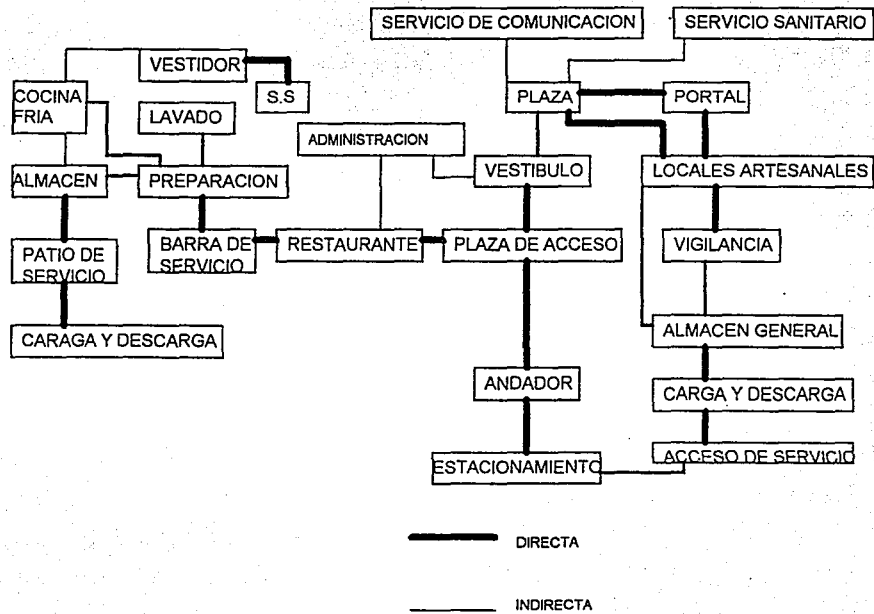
SERVICIO DE COMUNICACION

SERVICIO SANITARIO

VESTIDOR

S.S

COCINA FRIA

LAVADO

PLAZA

PORTAL

ADMINISTRACION

VESTIBULO

LOCALES ARTESANALES

ALMACEN

PREPARACION

PATIO DE SERVICIO

BARRA DE SERVICIO

RESTAURANTE

PLAZA DE ACCESO

VIGILANCIA

CARAGA Y DESCARGA

ALMACEN GENERAL

ANDADOR

CARGA Y DESCARGA

ESTACIONAMIENTO

ACCESO DE SERVICIO

DIRECTA

INDIRECTA